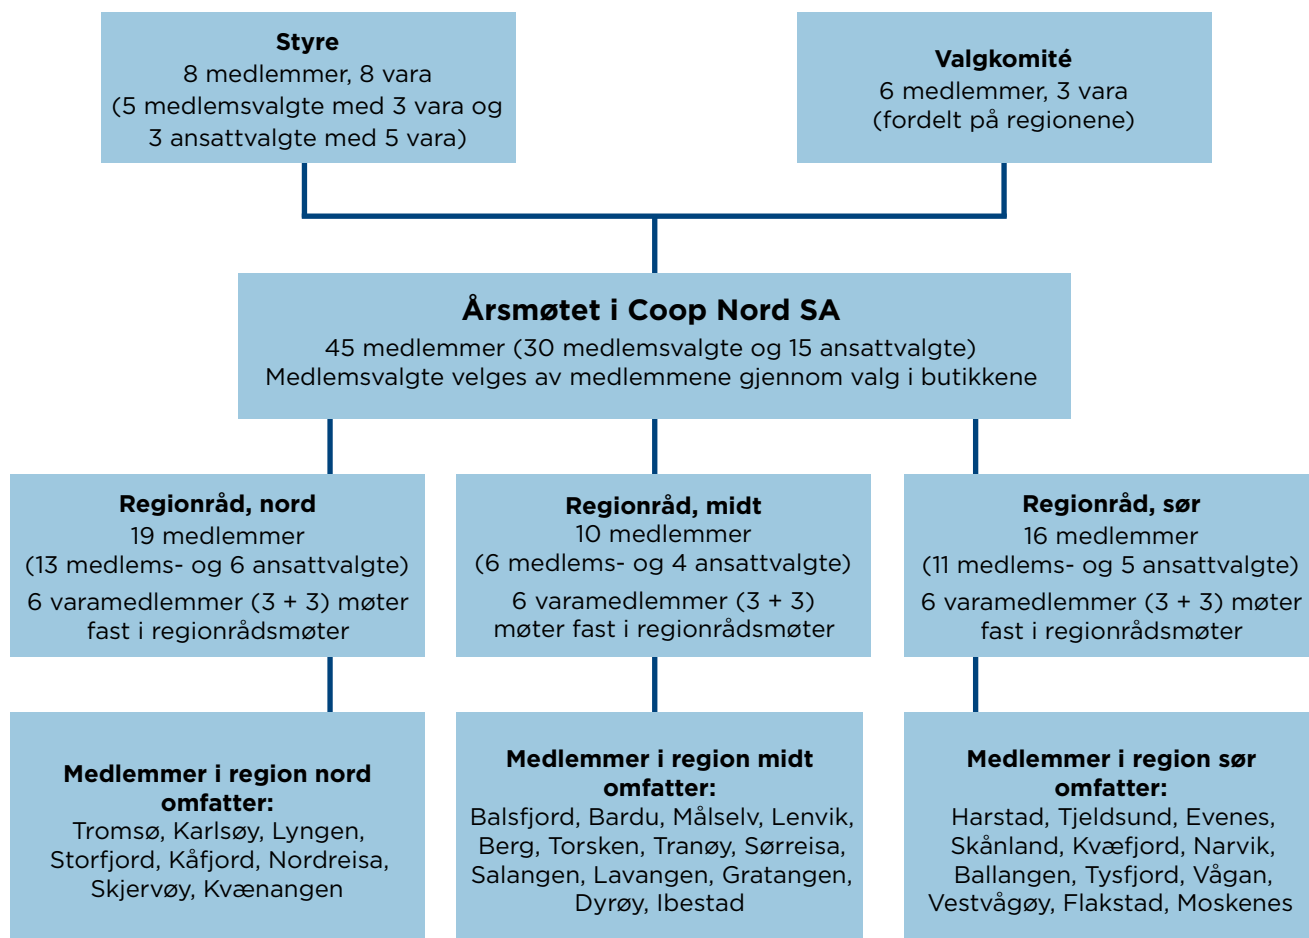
**Styre**
8 medlemmer, 8 vara
(5 medlemsvalgte med 3 vara og 3 ansattvalgte med 5 vara)

**Valgkomité**
6 medlemmer, 3 vara
(fordelt på regionene)

**Årsmøtet i Coop Nord SA**
45 medlemmer (30 medlemsvalgte og 15 ansattvalgte)
Medlemsvalgte velges av medlemmene gjennom valg i butikkene

**Regionråd, nord**
19 medlemmer
(13 medlems- og 6 ansattvalgte)
6 varamedlemmer (3 + 3) møter fast i regionrådsmøter

**Regionråd, midt**
10 medlemmer
(6 medlems- og 4 ansattvalgte)
6 varamedlemmer (3 + 3) møter fast i regionrådsmøter

**Regionråd, sør**
16 medlemmer
(11 medlems- og 5 ansattvalgte)
6 varamedlemmer (3 + 3) møter fast i regionrådsmøter

**Medlemmer i region nord omfatter:**
Tromsø, Karlsøy, Lyngen, Storfjord, Kåfjord, Nordreisa, Skjervøy, Kvænangen

**Medlemmer i region midt omfatter:**
Balsfjord, Bardu, Målselv, Lenvik, Berg, Torsken, Tranøy, Sørreisa, Salangen, Lavangen, Gratangen, Dyrøy, Ibestad

**Medlemmer i region sør omfatter:**
Harstad, Tjeldsund, Evenes, Skånland, Kvæfjord, Narvik, Ballangen, Tysfjord, Vågan, Vestvågøy, Flakstad, Moskenes